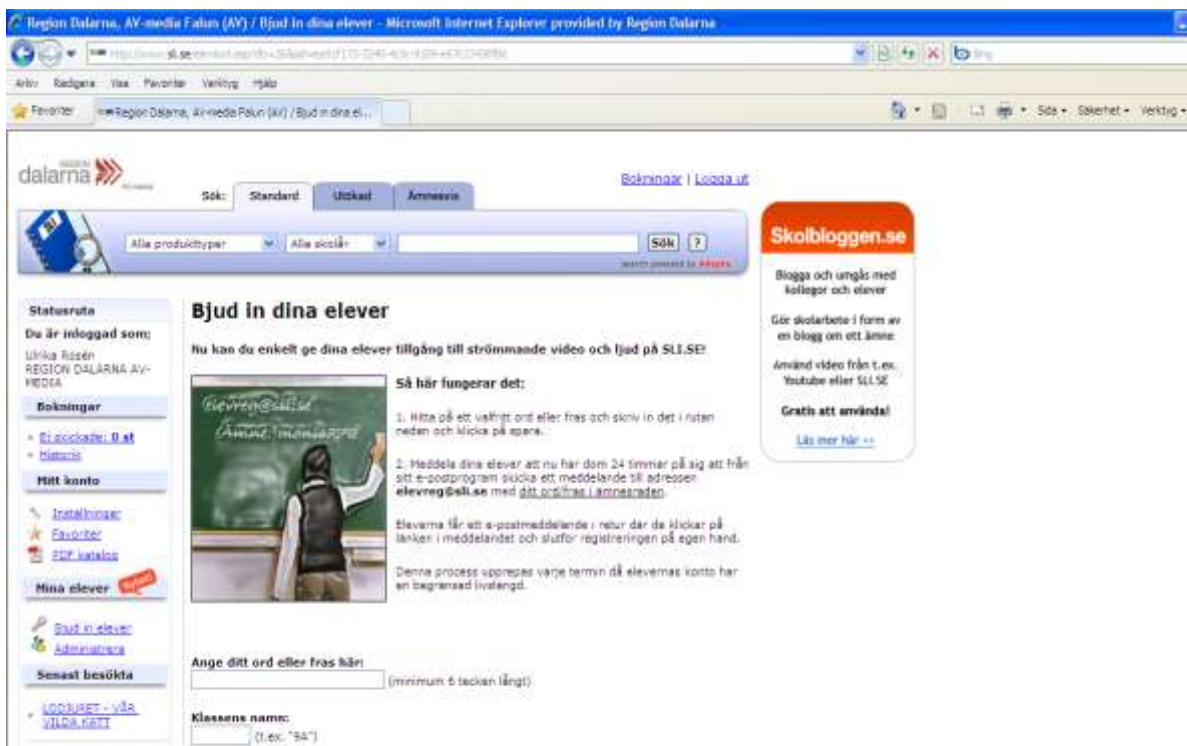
Region Dalarna, AV-media Falun (AV) / Bjud in dina elever - Microsoft Internet Explorer provided by Region Dalarna

http://www.sli.se/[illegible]

Arkiv Redigera Visa Favoriter Verktyg Hjälp

Favoriter Region Dalarna, AV-media Falun (AV) / Bjud in dina el...

Sida • Säkerhet • Verktyg •

dalarna

Sök: Standard Utökad Ämnesvis

Bokningar | Logga ut

Alla produkttyper Alla skolår Sök ?

search powered by Adeptis

Skolbloggen.se

Blogga och umgås med kollegor och elever

Gör skolarbete i form av en blogg om ett ämne

Använd video från t.ex. Youtube eller SLI.SE

Gratis att använda!

Läs mer här >>

Statusruta

Du är inloggad som:

Ulrika Rosén REGION DALARNA AV-MEDIA

Bokningar

Ej plockade: 0 st

Historik

Mitt konto

Inställningar

Favoriter

PDF katalog

Mina elever Nyhet!

Bjud in elever

Administrera

Senast besökta

LODJURET - VÅR VILDA KATT

Bjud in dina elever

Nu kan du enkelt ge dina elever tillgång till strömmande video och ljud på SLI.SE!

elevreg@sli.se

Ämne: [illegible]

Så här fungerar det:

1. Hitta på ett valfritt ord eller fras och skriv in det i rutan nedan och klicka på spara.

2. Meddela dina elever att nu har dom 24 timmar på sig att från sitt e-postprogram skicka ett meddelande till adressen elevreg@sli.se med ditt ord/fras i ämnesraden.

Eleverna får ett e-postmeddelande i retur där de klickar på länken i meddelandet och slutför registreringen på egen hand.

Denna process upprepas varje termin då elevernas konto har en begränsad livslängd.

Ange ditt ord eller fras här:

(minimum 6 tecken långt)

Klassens namn:

(t.ex. "9A")